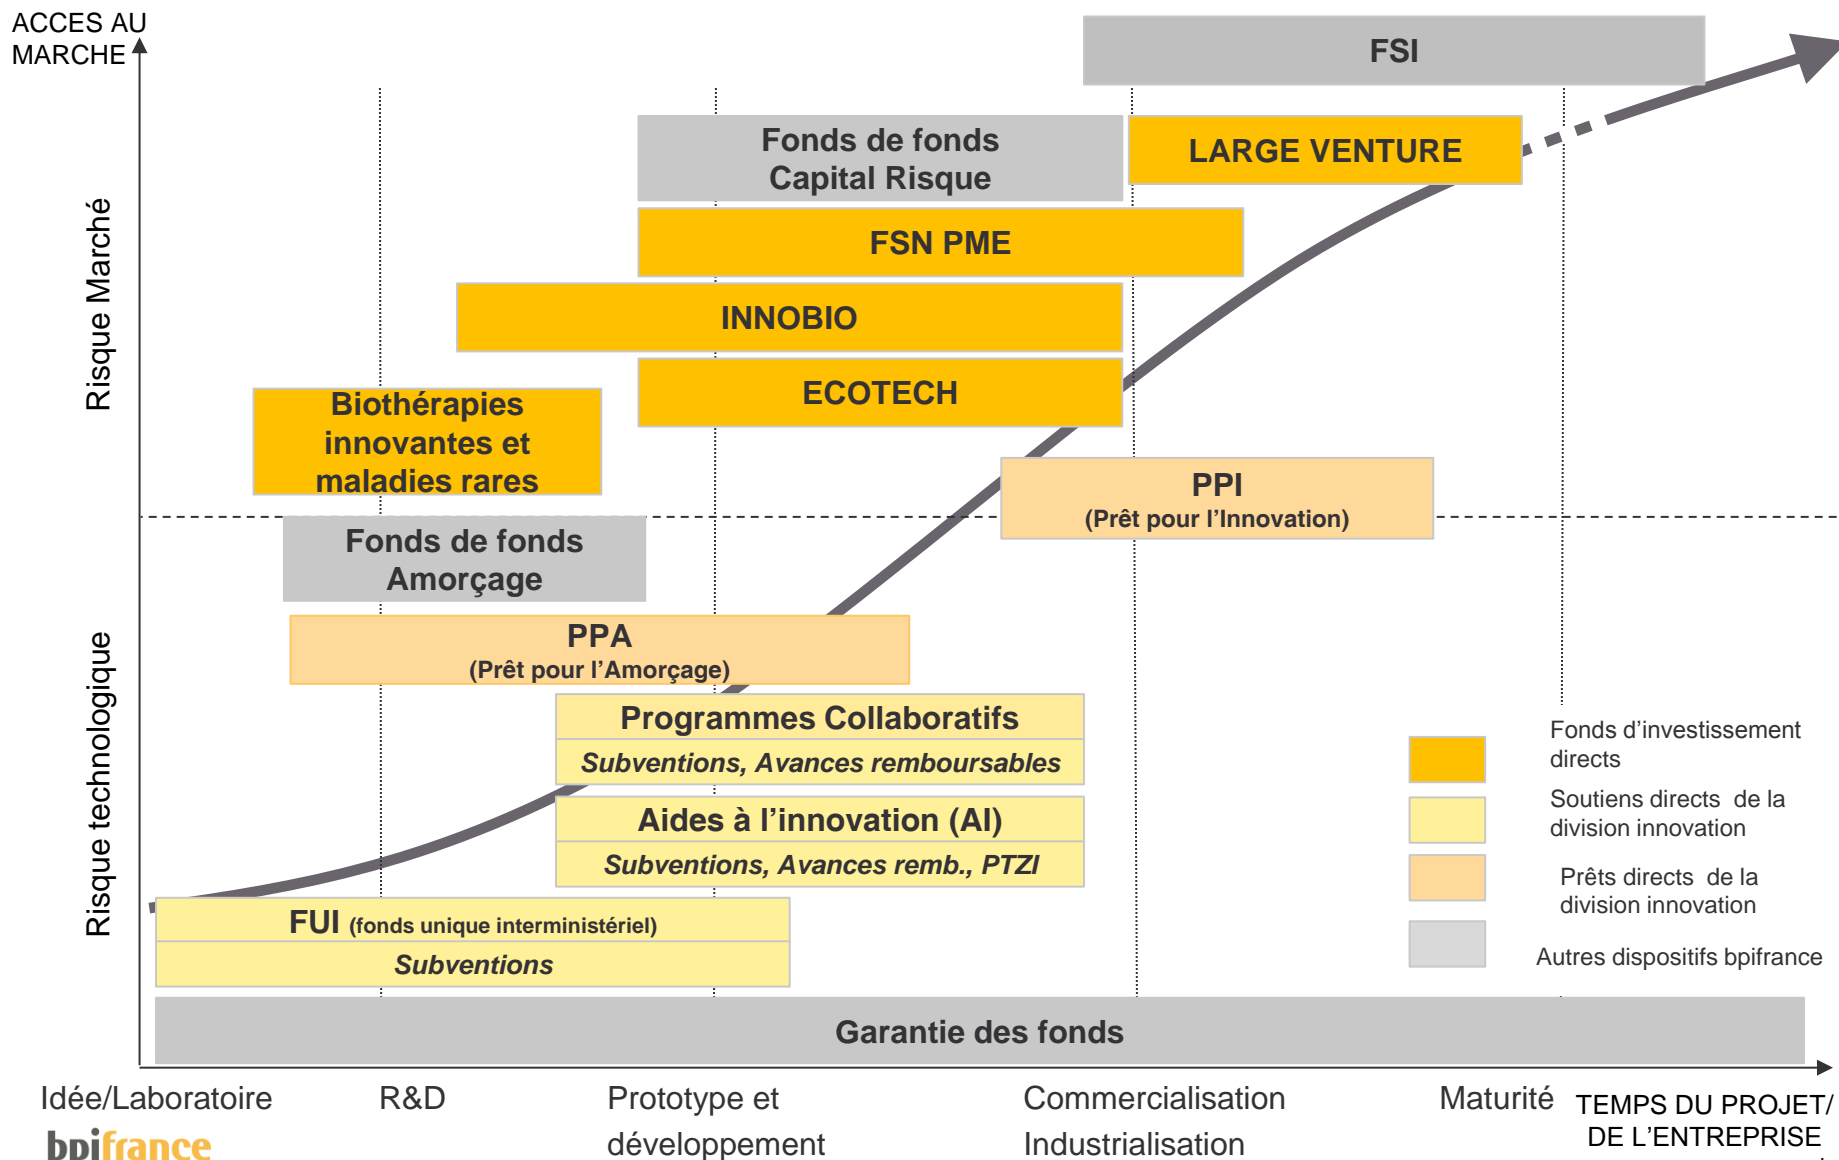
ACCES AU MARCHE

FSI

Fonds de fonds Capital Risque

LARGE VENTURE

FSN PME

INNOBIO

ECOTECH

Biothérapies innovantes et maladies rares

PPI
(Prêt pour l'Innovation)

Fonds de fonds Amorçage

PPA
(Prêt pour l'Amorçage)

Programmes Collaboratifs
Subventions, Avances remboursables

Aides à l'innovation (AI)
Subventions, Avances remb., PTZI

FUI (fonds unique interministériel)
Subventions

Garantie des fonds

Risque Marché

Risque technologique

Fonds d'investissement directs

Soutiens directs de la division innovation

Prêts directs de la division innovation

Autres dispositifs bpifrance

Idée/Laboratoire

R&D

Prototype et développement

Commercialisation Industrialisation

Maturité

TEMPS DU PROJET/ DE L'ENTREPRISE

bpifrance